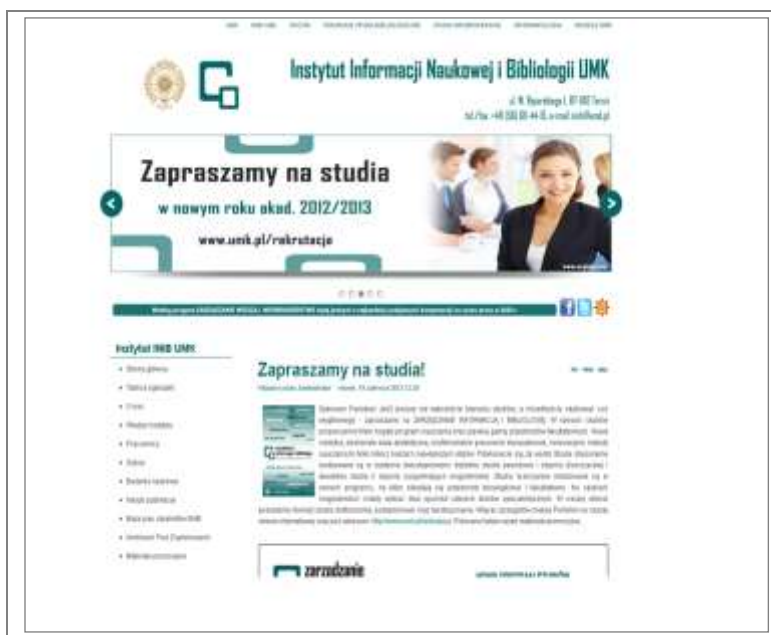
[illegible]

Instytut Informacji Naukowej i Bibliologii UMK

ul. W. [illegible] 1, 87-100 Toruń
tel./fax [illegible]

Zapraszamy na studia
w nowym roku akad. 2012/2013
www.umk.pl/rekrutacja

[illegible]

Instytut INiB UMK

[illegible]
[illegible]
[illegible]
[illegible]
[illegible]
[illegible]
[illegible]
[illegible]
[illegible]
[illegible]
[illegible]

Zapraszamy na studia!

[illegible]

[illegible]

zarządzanie
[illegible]